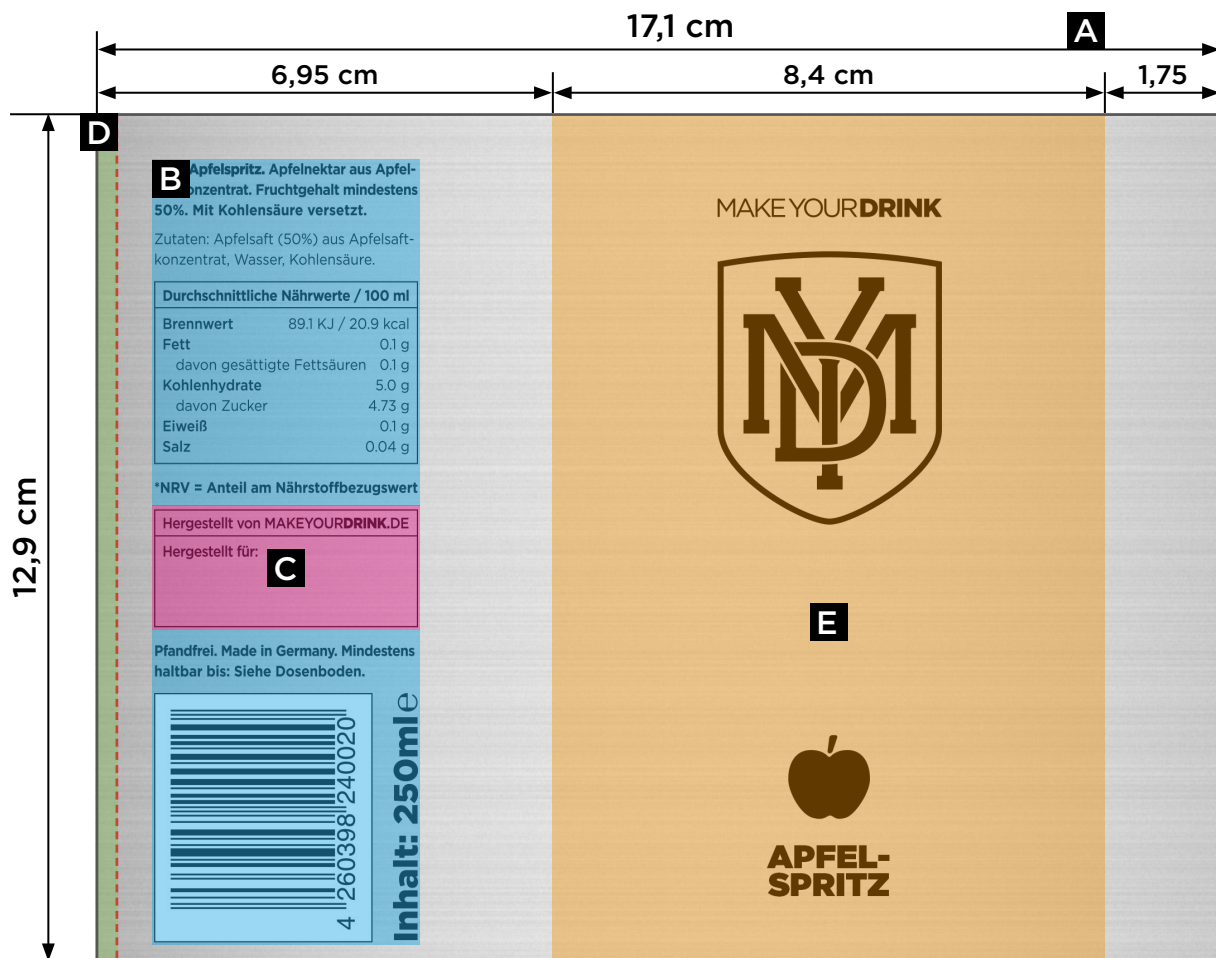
17,1 cm
A
6,95 cm
8,4 cm
1,75
D
12,9 cm

B Apfelspritz. Apfelnektar aus Apfel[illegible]onzentrat. Fruchtgehalt mindestens 50%. Mit Kohlensäure versetzt.

Zutaten: Apfelsaft (50%) aus Apfelsaftkonzentrat, Wasser, Kohlensäure.

| Durchschnittliche Nährwerte / 100 ml | |
|---|---|
| Brennwert | 89.1 KJ / 20.9 kcal |
| Fett | 0.1 g |
| davon gesättigte Fettsäuren | 0.1 g |
| Kohlenhydrate | 5.0 g |
| davon Zucker | 4.73 g |
| Eiweiß | 0.1 g |
| Salz | 0.04 g |

*NRV = Anteil am Nährstoffbezugswert

Hergestellt von MAKEYOURDRINK.DE
Hergestellt für:
C

Pfandfrei. Made in Germany. Mindestens haltbar bis: Siehe Dosenboden.

4 260398 240020
Inhalt: 250ml℮

MAKEYOURDRINK
E
APFEL-
SPRITZ